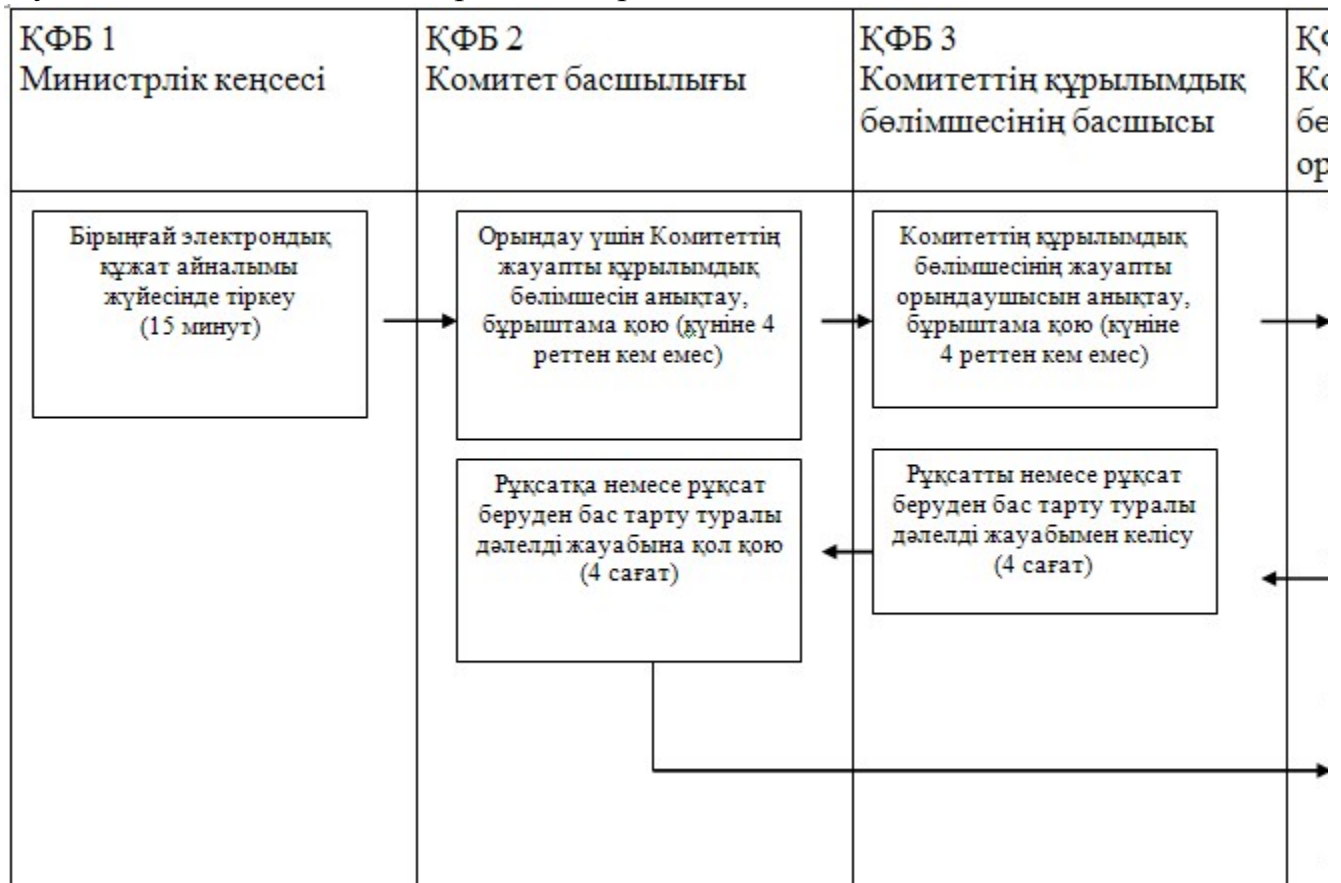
ҚФБ 1
Министрлік кеңсесі

ҚФБ 2
Комитет басшылығы

ҚФБ 3
Комитеттің құрылымдық бөлімшесінің басшысы

ҚФ
Ко
бө
ор

Бірыңғай электрондық құжат айналымы жүйесінде тіркеу (15 минут)

Орындау үшін Комитеттің жауапты құрылымдық бөлімшесін анықтау, бұрыштама қою (күніне 4 реттен кем емес)

Комитеттің құрылымдық бөлімшесінің жауапты орындаушысын анықтау, бұрыштама қою (күніне 4 реттен кем емес)

Рұқсатқа немесе рұқсат беруден бас тарту туралы дәлелді жауабына қол қою (4 сағат)

Рұқсатты немесе рұқсат беруден бас тарту туралы дәлелді жауабымен келісу (4 сағат)